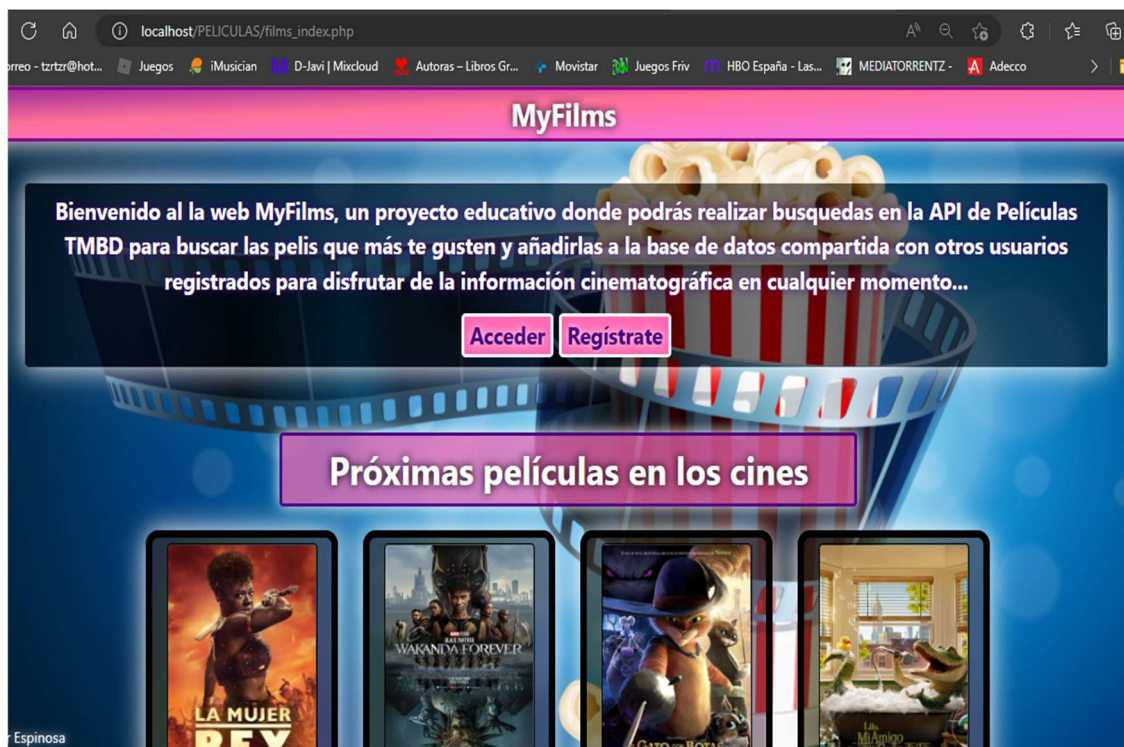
localhost/PELICULAS/films_index.php

rreo - tzrtzr@hot... Juegos iMusician D-Javi | Mixcloud Autoras – Libros Gr... Movistar Juegos Friv HBO España - Las... MEDIATORRENTZ - Adecco

MyFilms

Bienvenido al la web MyFilms, un proyecto educativo donde podrás realizar busquedas en la API de Películas TMBD para buscar las pelis que más te gusten y añadirlas a la base de datos compartida con otros usuarios registrados para disfrutar de la información cinematográfica en cualquier momento...

Acceder Regístrate

Próximas películas en los cines

LA MUJER REY

WAKANDA FOREVER

GATO CON BOTAS

Lilo MiAmigo

r Espinosa